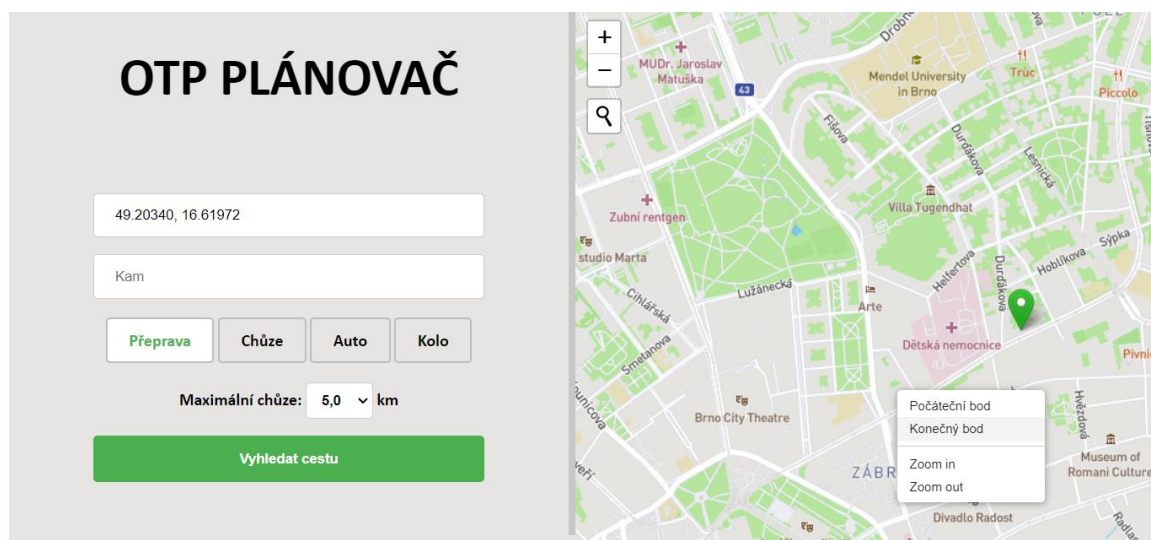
OTP PLÁNOVAČ

49.20340, 16.61972

Kam

Přeprava
Chůze
Auto
Kolo

Maximální chůze: 5,0 km

Vyhledat cestu

+
−

MUDr. Jaroslav Matuška
43
Drobného
Mendel University in Brno
Trúc
Piccolo
Fišova
Durďákova
Lesnická
Zubní rentgen
Villa Tugendhat
Sýpka
studio Marta
Helfertova
Durďákova
Hoblíkova
Cihlářská
Lužánecká
Arte
Smetanova
Dětská nemocnice
Pivni
Úvoz
Brno City Theatre
Hvězdová
Museum of Romani Culture
ZÁBR
Divadlo Radost
Radlas
Veveří
Kounicova

Počáteční bod
Konečný bod
Zoom in
Zoom out